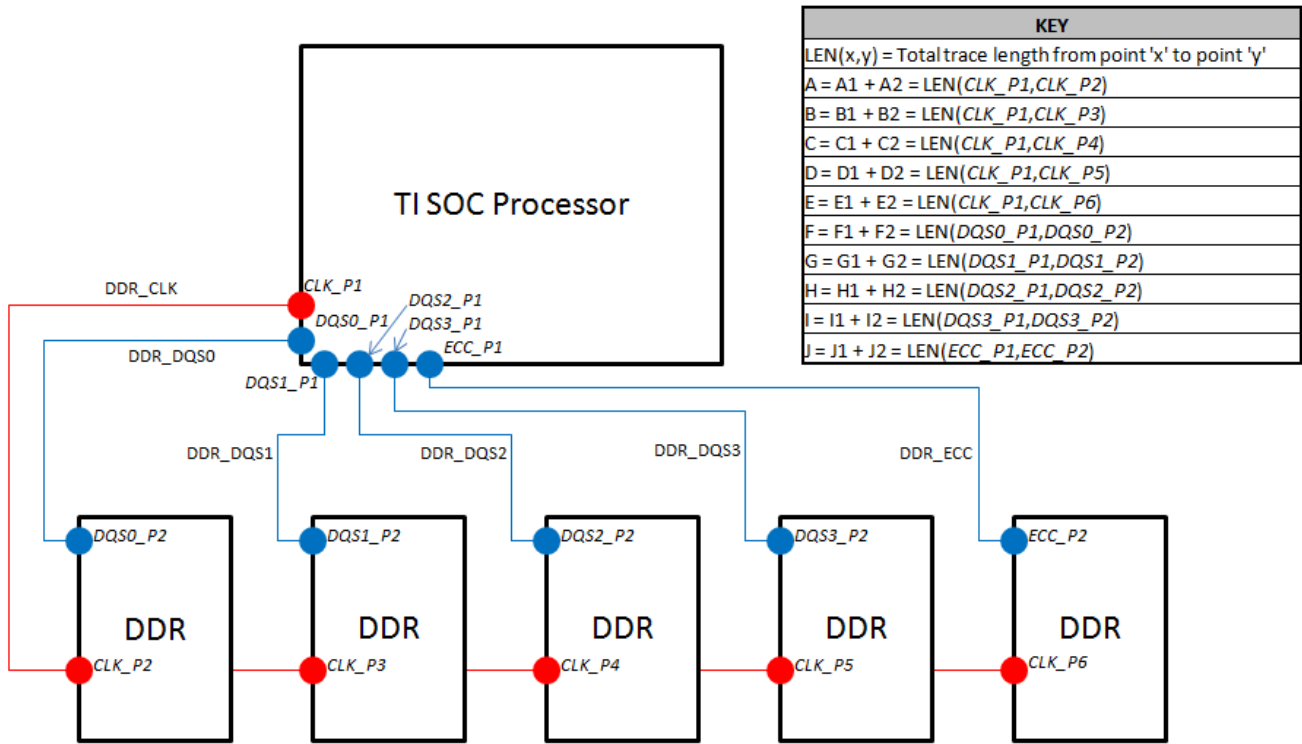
| KEY |
|---|
| LEN(x,y) = Total trace length from point 'x' to point 'y' |
| A = A1 + A2 = LEN(CLK_P1,CLK_P2) |
| B = B1 + B2 = LEN(CLK_P1,CLK_P3) |
| C = C1 + C2 = LEN(CLK_P1,CLK_P4) |
| D = D1 + D2 = LEN(CLK_P1,CLK_P5) |
| E = E1 + E2 = LEN(CLK_P1,CLK_P6) |
| F = F1 + F2 = LEN(DQS0_P1,DQS0_P2) |
| G = G1 + G2 = LEN(DQS1_P1,DQS1_P2) |
| H = H1 + H2 = LEN(DQS2_P1,DQS2_P2) |
| I = I1 + I2 = LEN(DQS3_P1,DQS3_P2) |
| J = J1 + J2 = LEN(ECC_P1,ECC_P2) |

TI SOC Processor

DDR_CLK
CLK_P1
DQS0_P1
DQS2_P1
DQS3_P1
DDR_DQS0
ECC_P1
DQS1_P1

DDR_DQS1
DDR_DQS2
DDR_DQS3
DDR_ECC

DQS0_P2
DQS1_P2
DQS2_P2
DQS3_P2
ECC_P2

DDR
DDR
DDR
DDR
DDR

CLK_P2
CLK_P3
CLK_P4
CLK_P5
CLK_P6